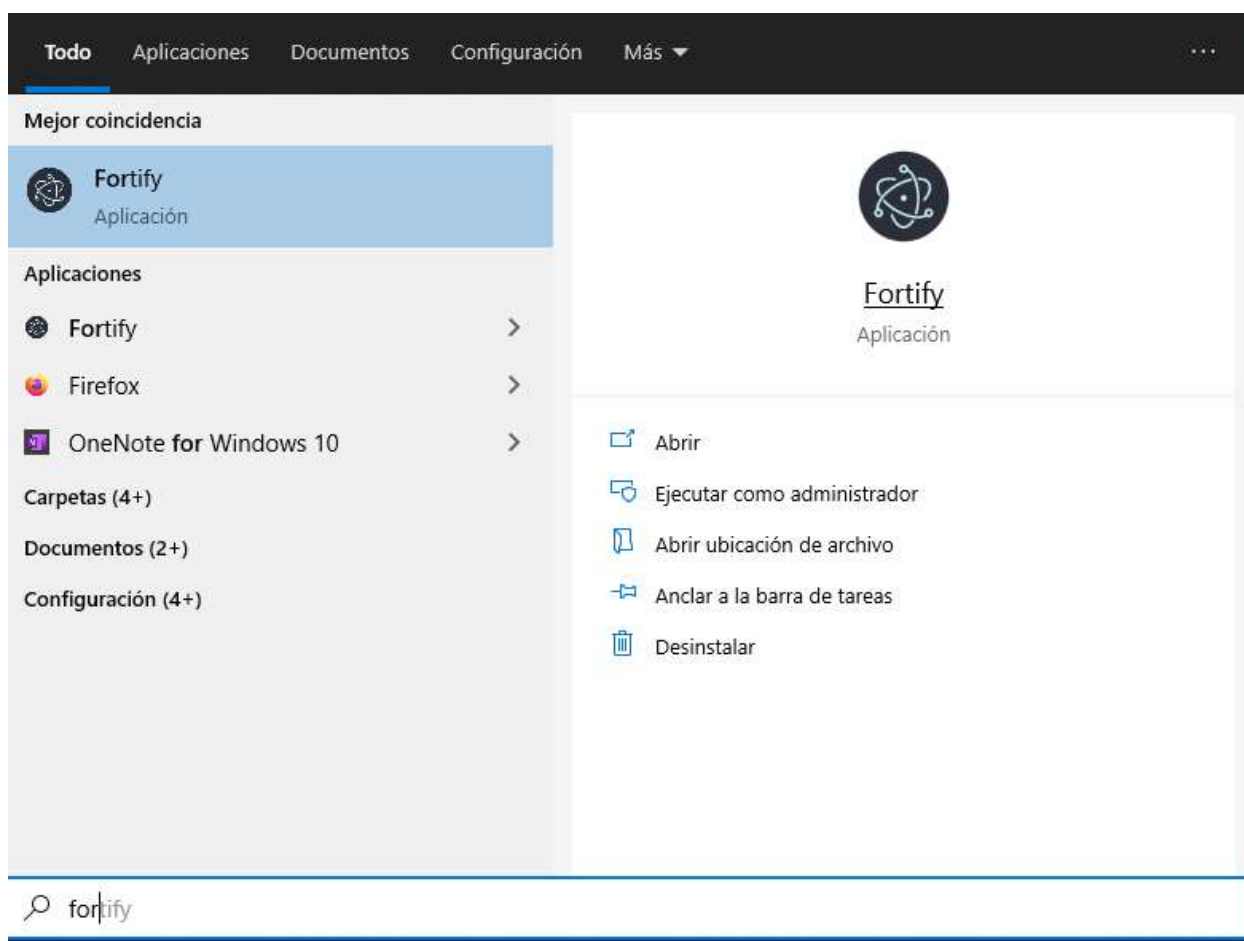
Todo Aplicaciones Documentos Configuración Más ▾ ...

Mejor coincidencia

Fortify
Aplicación

Aplicaciones

Fortify >

Firefox >

OneNote for Windows 10 >

Carpetas (4+)

Documentos (2+)

Configuración (4+)

Fortify
Aplicación

Abrir

Ejecutar como administrador

Abrir ubicación de archivo

Anclar a la barra de tareas

Desinstalar

fortify